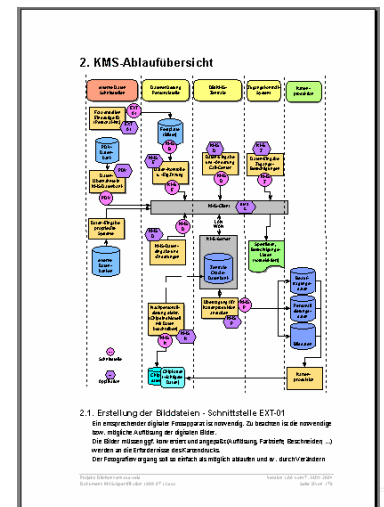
2. KMS-Ablaufübersicht

2.1. Erstellung der Bilddateien - Schnittstelle EXT-01

Ein entsprechender digitaler Fotoapparat ist notwendig. Zu beachten ist die notwendige bzw. mögliche Auflösung der digitalen Bilder.

Die Bilder müssen ggf. konvertiert und angepaßt (Auflösung, Farbtiefe, Beschneiden ...) werden an die Erfordernisse des Kartendrucks.

Der Fotografiervorgang soll so einfach als möglich ablaufen und z.B. durch Verändern

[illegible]